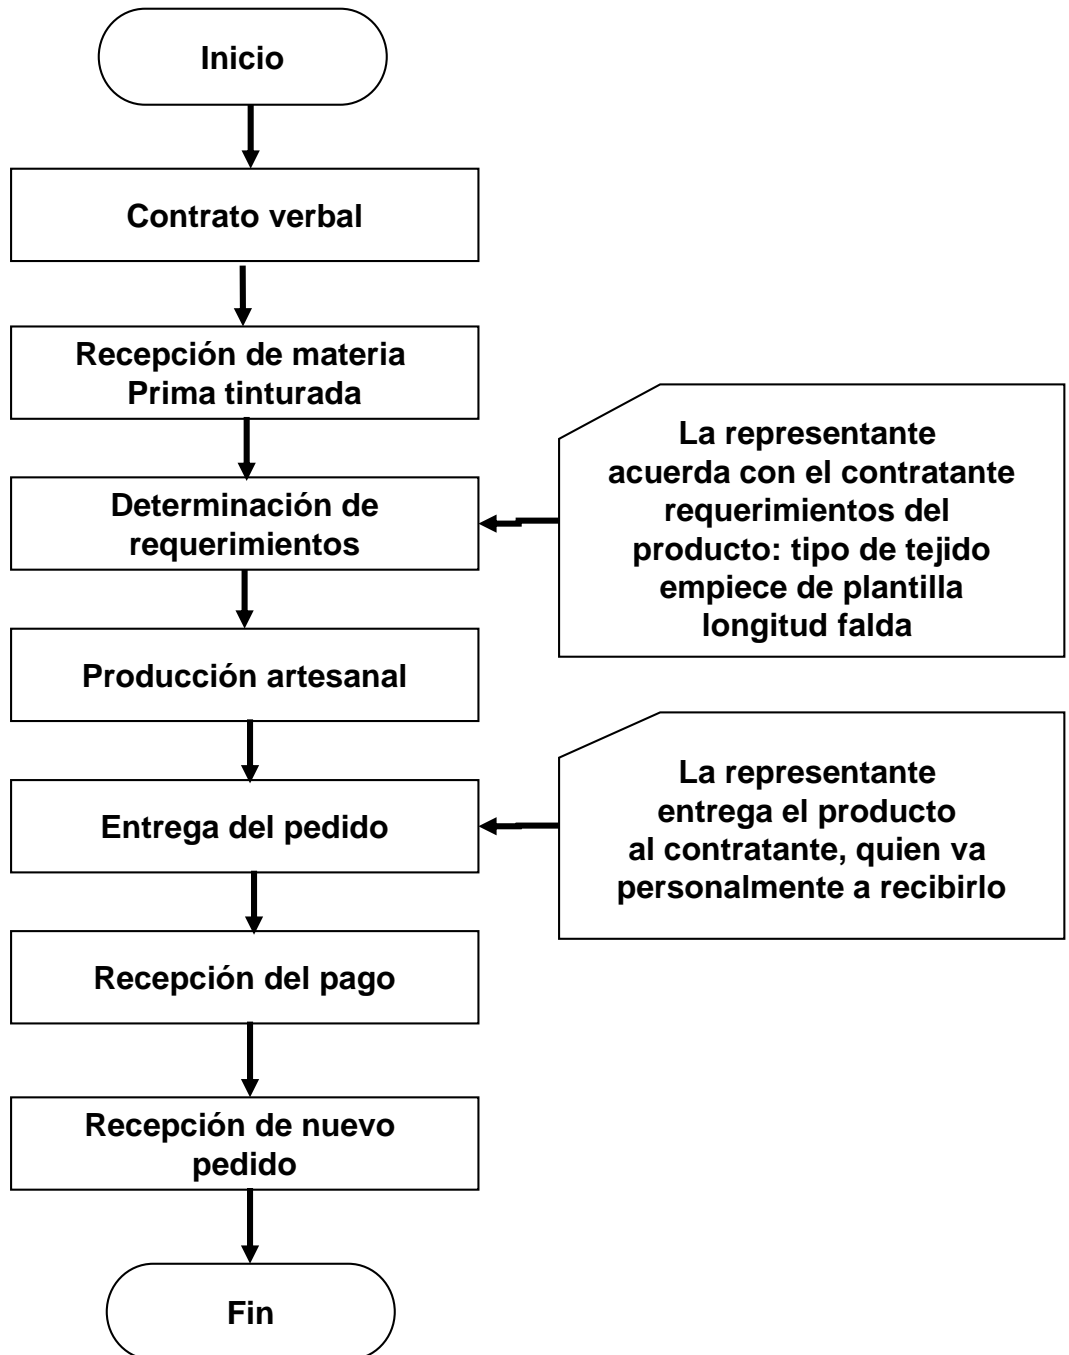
Inicio

Contrato verbal

Recepción de materia Prima tinturada

Determinación de requerimientos

La representante acuerda con el contratante requerimientos del producto: tipo de tejido empiece de plantilla longitud falda

Producción artesanal

Entrega del pedido

La representante entrega el producto al contratante, quien va personalmente a recibirlo

Recepción del pago

Recepción de nuevo pedido

Fin